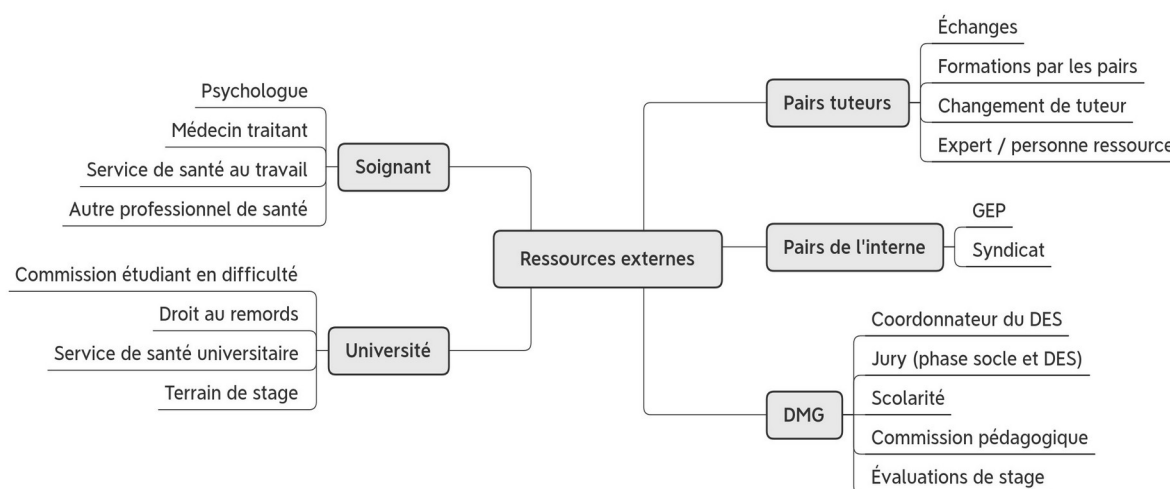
Ressources externes

Soignant
Psychologue
Médecin traitant
Service de santé au travail
Autre professionnel de santé

Université
Commission étudiant en difficulté
Droit au remords
Service de santé universitaire
Terrain de stage

Pairs tuteurs
Échanges
Formations par les pairs
Changement de tuteur
Expert / personne ressource

Pairs de l'interne
GEP
Syndicat

DMG
Coordonnateur du DES
Jury (phase socle et DES)
Scolarité
Commission pédagogique
Évaluations de stage